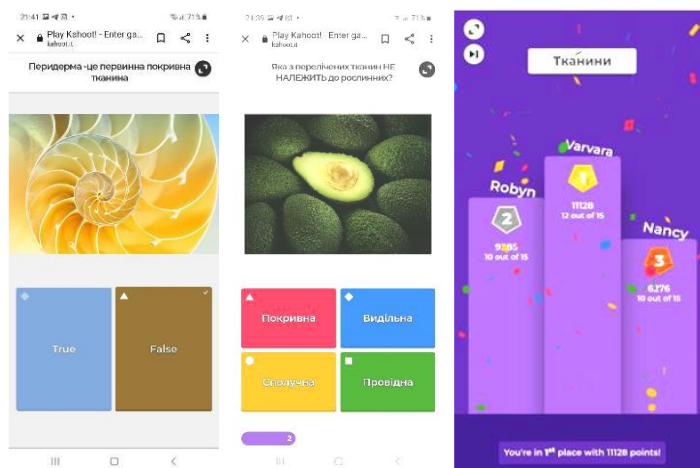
21:41 71%

Play Kahoot! - Enter ga...
kahoot.it

Перидерма -це первинна покривна тканина

True

False

21:39 71%

Play Kahoot! - Enter ga...
kahoot.it

Яка з перелічених тканин НЕ НАЛЕЖИТЬ до рослинних?

Покривна

Видільна

Сполучна

Провідна

2

Тканини

Varvara
1
11128
12 out of 15

Robyn
2
9385
10 out of 15

Nancy
3
6276
10 out of 15

You're in 1st place with 11128 points!